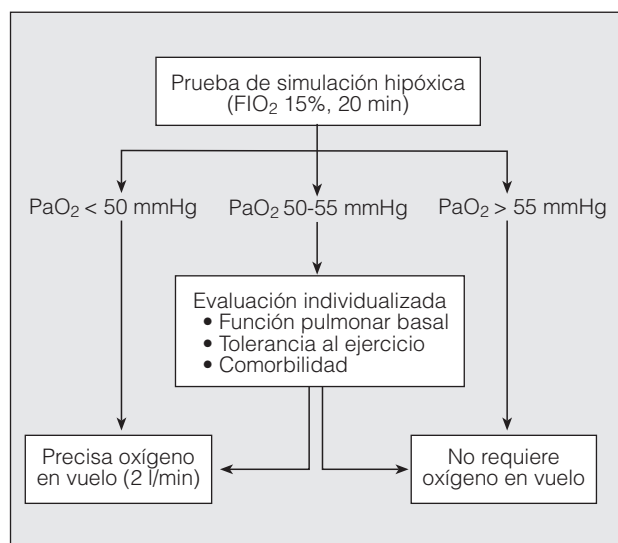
Prueba de simulación hipóxica ($FIO_2$ 15%, 20 min)

$PaO_2$ < 50 mmHg

$PaO_2$ 50-55 mmHg

$PaO_2$ > 55 mmHg

Evaluación individualizada
• Función pulmonar basal
• Tolerancia al ejercicio
• Comorbilidad

Precisa oxígeno en vuelo (2 l/min)

No requiere oxígeno en vuelo